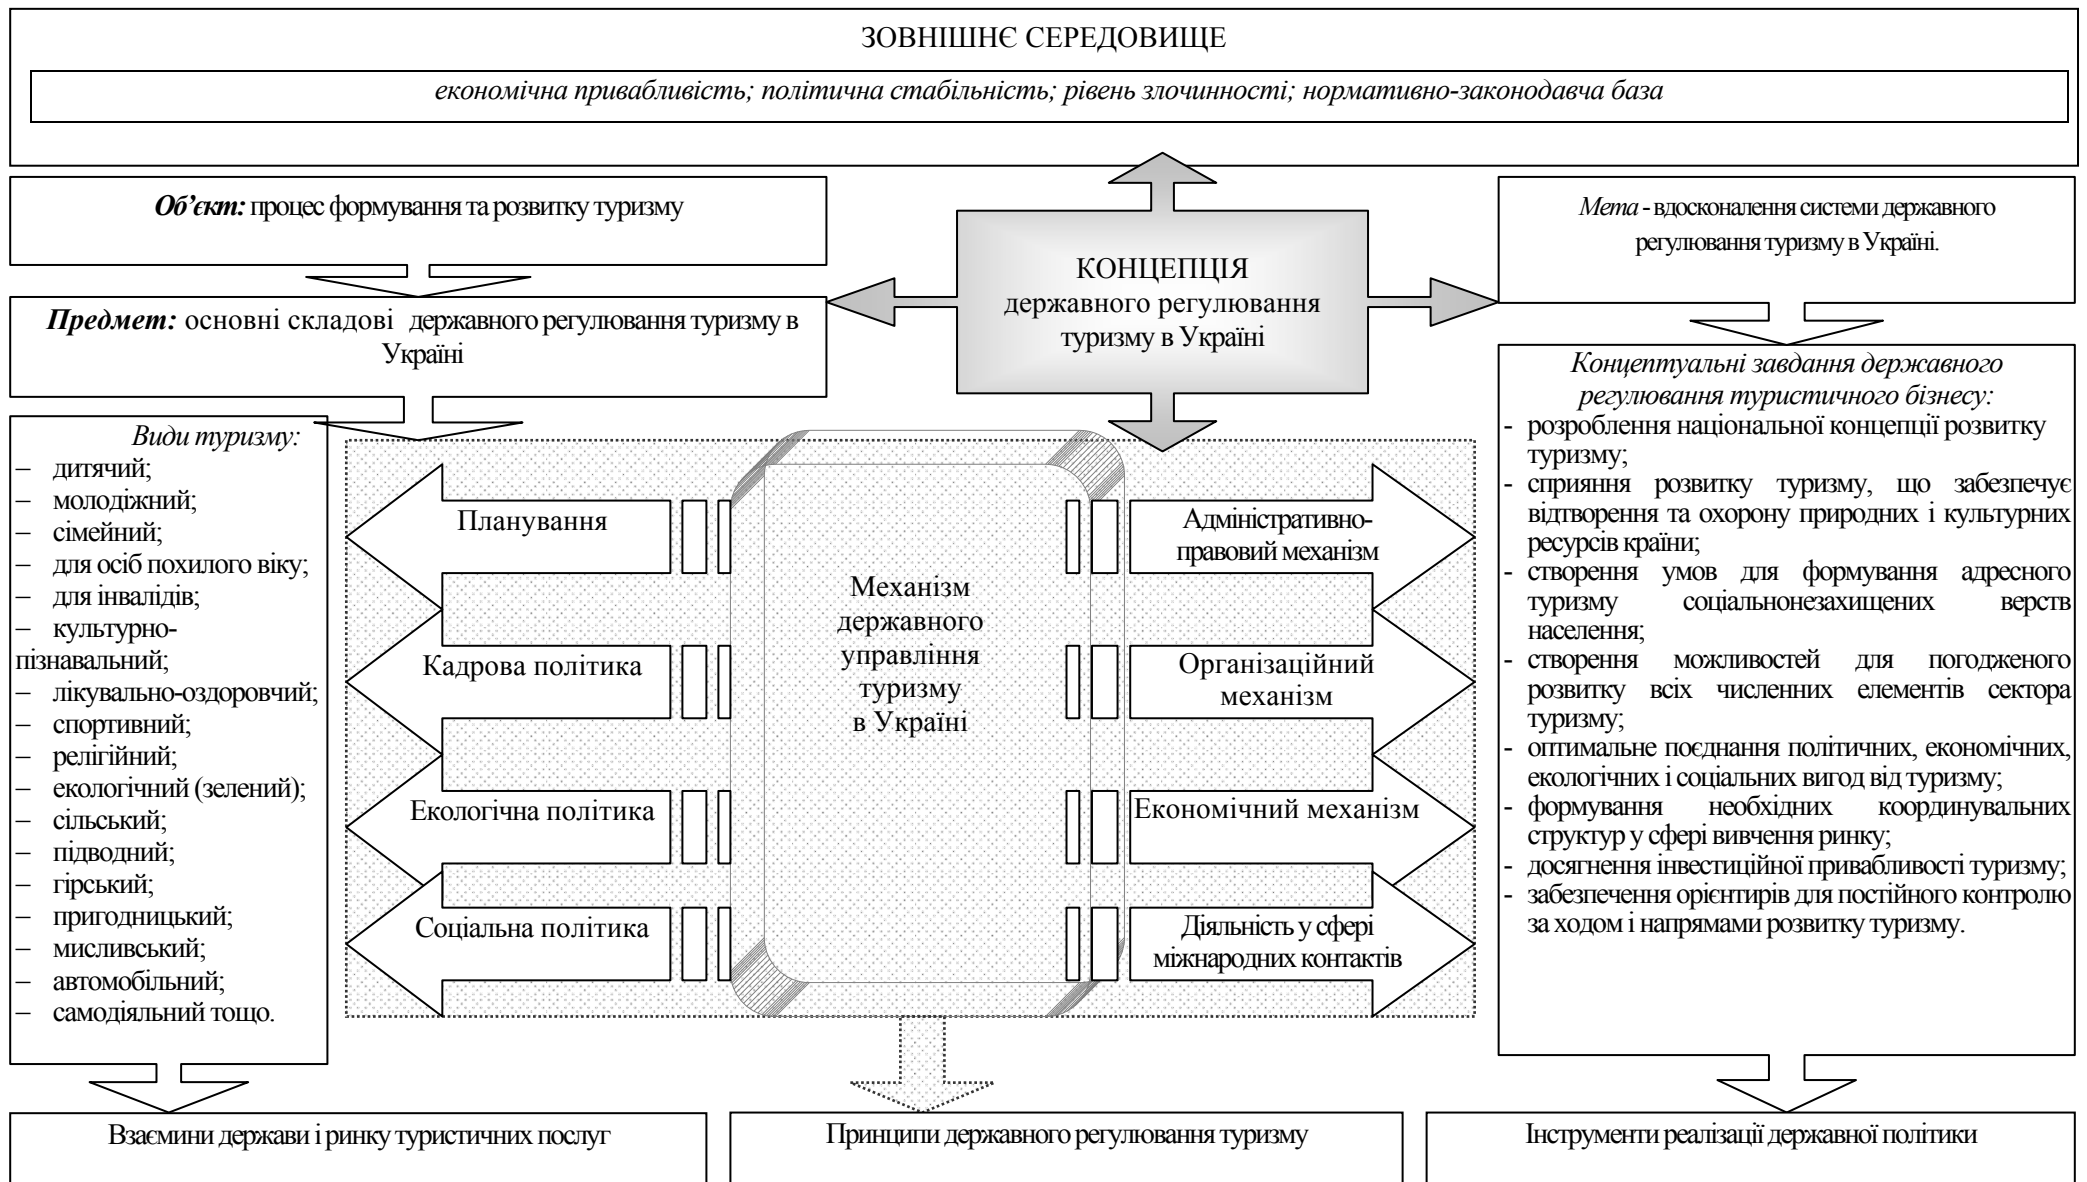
ЗОВНІШНЄ СЕРЕДОВИЩЕ

економічна привабливість; політична стабільність; рівень злочинності; нормативно-законодавча база

Об'єкт: процес формування та розвитку туризму

Предмет: основні складові державного регулювання туризму в Україні

КОНЦЕПЦІЯ державного регулювання туризму в Україні

Мета - вдосконалення системи державного регулювання туризму в Україні.

Види туризму:
– дитячий;
– молодіжний;
– сімейний;
– для осіб похилого віку;
– для інвалідів;
– культурно-пізнавальний;
– лікувально-оздоровчий;
– спортивний;
– релігійний;
– екологічний (зелений);
– сільський;
– підводний;
– гірський;
– пригодницький;
– мисливський;
– автомобільний;
– самодіяльний тощо.

Планування

Кадрова політика

Екологічна політика

Соціальна політика

Механізм державного управління туризму в Україні

Адміністративно-правовий механізм

Організаційний механізм

Економічний механізм

Діяльність у сфері міжнародних контактів

Концептуальні завдання державного регулювання туристичного бізнесу:
- розроблення національної концепції розвитку туризму;
- сприяння розвитку туризму, що забезпечує відтворення та охорону природних і культурних ресурсів країни;
- створення умов для формування адресного туризму соціальнонезахищених верств населення;
- створення можливостей для погодженого розвитку всіх численних елементів сектора туризму;
- оптимальне поєднання політичних, економічних, екологічних і соціальних вигод від туризму;
- формування необхідних координувальних структур у сфері вивчення ринку;
- досягнення інвестиційної привабливості туризму;
- забезпечення орієнтирів для постійного контролю за ходом і напрямами розвитку туризму.

Взаємини держави і ринку туристичних послуг

Принципи державного регулювання туризму

Інструменти реалізації державної політики